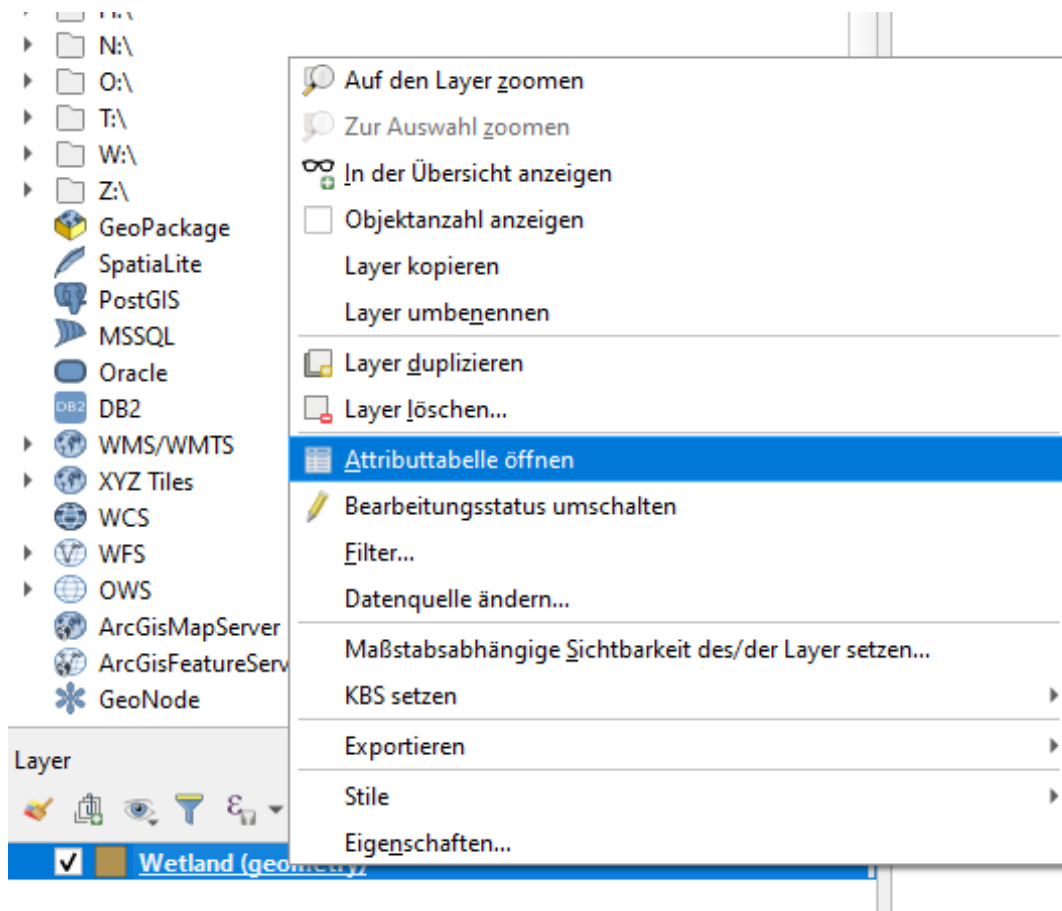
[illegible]
N:\
O:\
T:\
W:\
Z:\
GeoPackage
SpatiaLite
PostGIS
MSSQL
Oracle
DB2
WMS/WMTS
XYZ Tiles
WCS
WFS
OWS
ArcGisMapServer
ArcGisFeatureServ
GeoNode

Layer

Wetland (geo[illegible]

Auf den Layer zoomen
Zur Auswahl zoomen
In der Übersicht anzeigen
Objektanzahl anzeigen
Layer kopieren
Layer umbenennen
Layer duplizieren
Layer löschen...
Attributtabelle öffnen
Bearbeitungsstatus umschalten
Filter...
Datenquelle ändern...
Maßstabsabhängige Sichtbarkeit des/der Layer setzen...
KBS setzen
Exportieren
Stile
Eigenschaften...